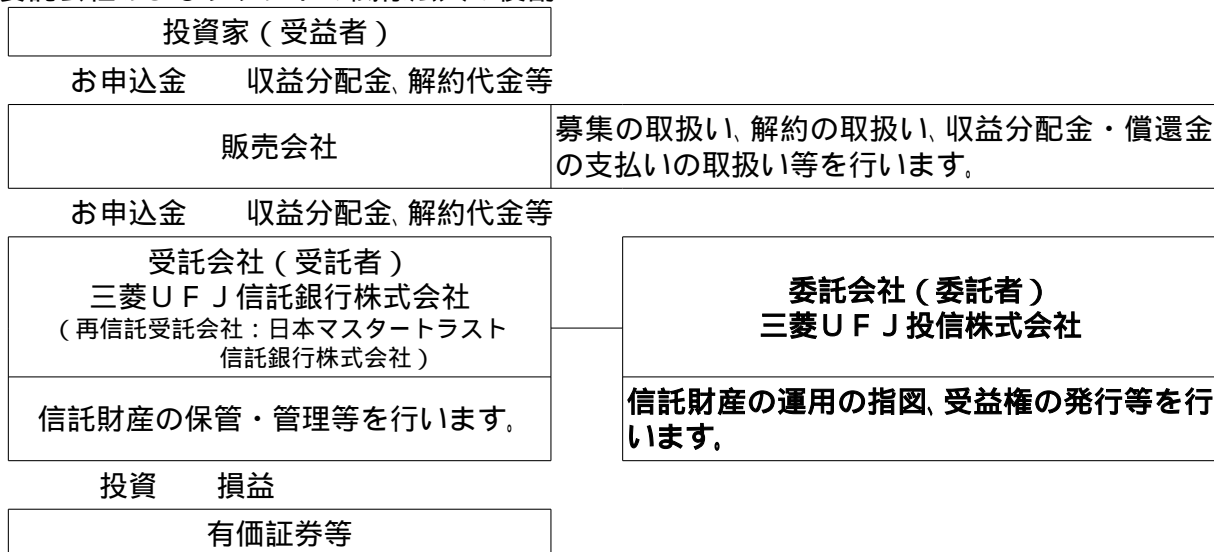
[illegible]

投資家(受益者)

お申込金　収益分配金、解約代金等

販売会社

募集の取扱い、解約の取扱い、収益分配金・償還金の支払いの取扱い等を行います。

お申込金　収益分配金、解約代金等

受託会社(受託者)
三菱UFJ信託銀行株式会社
(再信託受託会社:日本マスタートラスト信託銀行株式会社)

信託財産の保管・管理等を行います。

委託会社(委託者)
三菱UFJ投信株式会社

信託財産の運用の指図、受益権の発行等を行います。

投資　損益

有価証券等